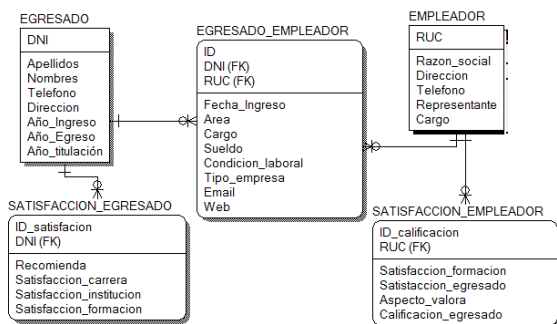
EGRESADO
DNI
Apellidos
Nombres
Telefono
Direccion
Año_Ingreso
Año_Egreso
Año_titulación

EGRESADO_EMPLEADOR
ID
DNI (FK)
RUC (FK)
Fecha_Ingreso
Area
Cargo
Sueldo
Condicion_laboral
Tipo_empresa
Email
Web

EMPLEADOR
RUC
Razon_social
Direccion
Telefono
Representante
Cargo

SATISFACCION_EGRESADO
ID_satisfacion
DNI (FK)
Recomienda
Satisfaccion_carrera
Satisfaccion_institucion
Satisfaccion_formacion

SATISFACCION_EMPLEADOR
ID_calificacion
RUC (FK)
Satisfaccion_formacion
Satistaccion_egresado
Aspecto_valora
Calificacion_egresado